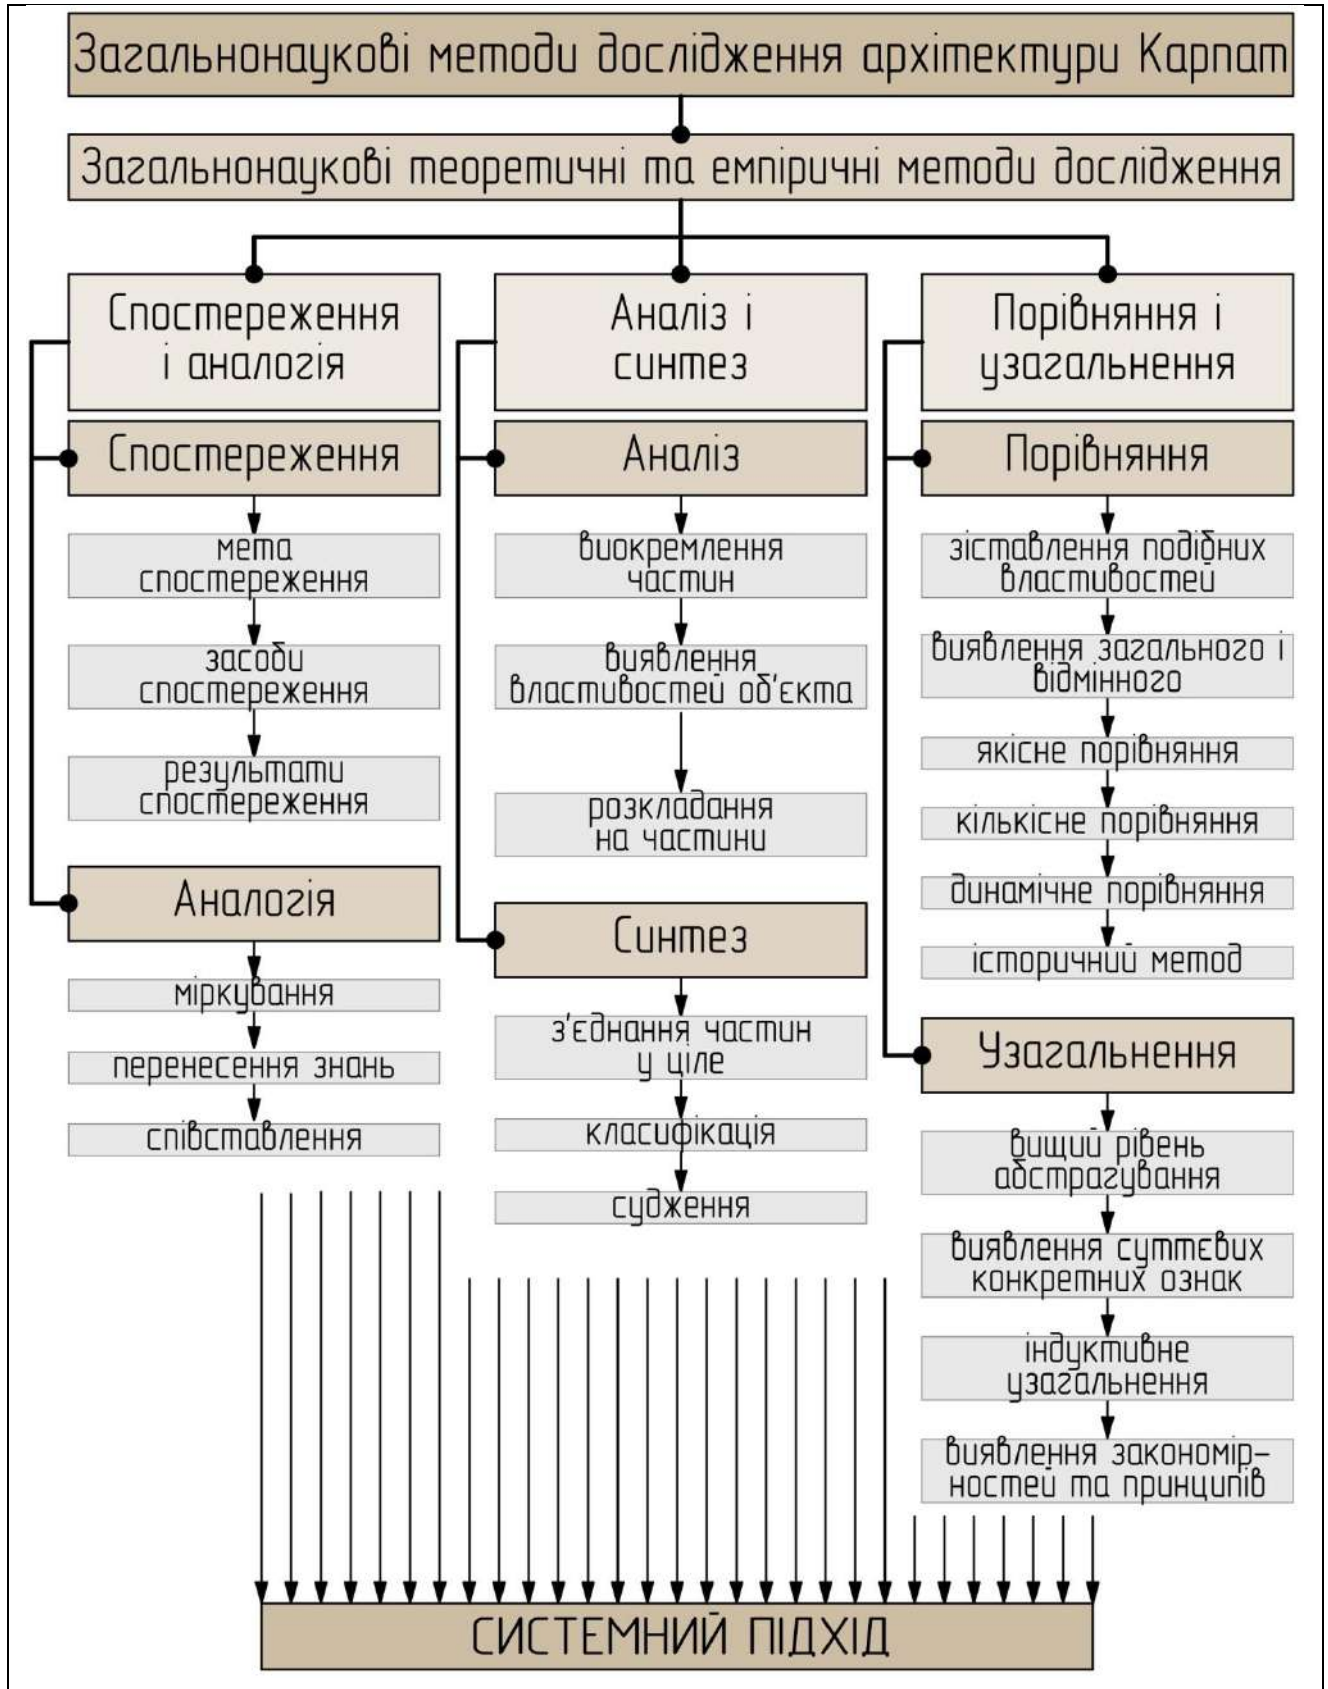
Загальнонаукові методи дослідження архітектури Карпат

Загальнонаукові теоретичні та емпіричні методи дослідження

Спостереження і аналогія

Спостереження

мета спостереження

засоби спостереження

результати спостереження

Аналогія

міркування

перенесення знань

співставлення

Аналіз і синтез

Аналіз

виокремлення частин

виявлення властивостей об'єкта

розкладання на частини

Синтез

з'єднання частин у ціле

класифікація

судження

Порівняння і узагальнення

Порівняння

зіставлення подібних властивостей

виявлення загального і відмінного

якісне порівняння

кількісне порівняння

динамічне порівняння

історичний метод

Узагальнення

вищий рівень абстрагування

виявлення суттєвих конкретних ознак

індуктивне узагальнення

виявлення закономірностей та принципів

СИСТЕМНИЙ ПІДХІД